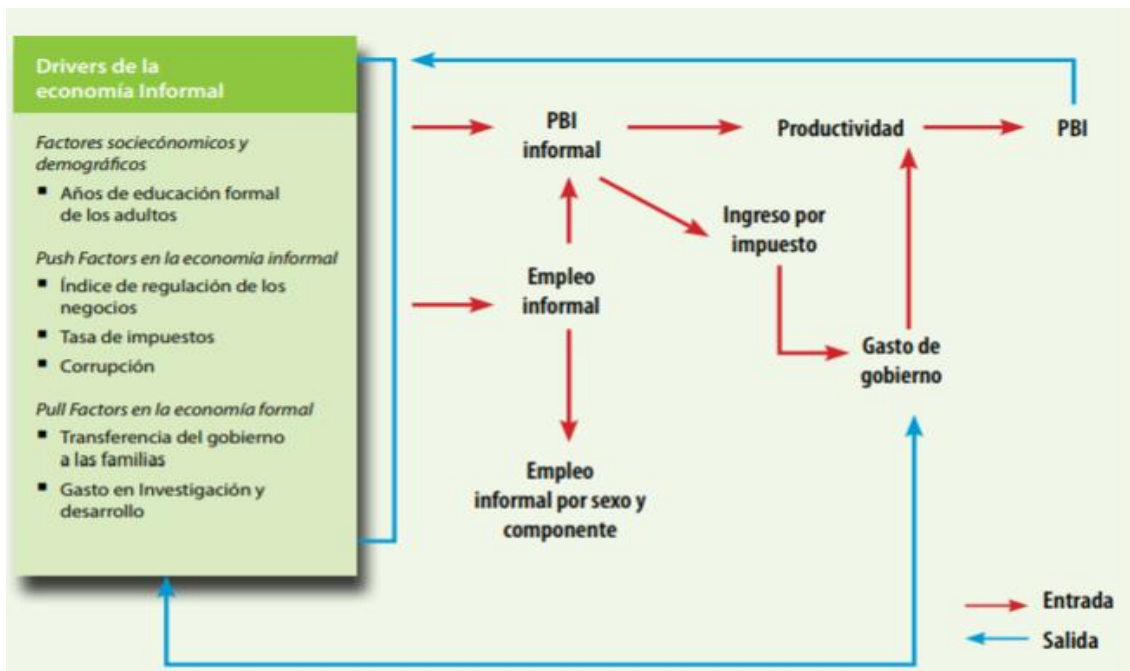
Drivers de la economía Informal

Factores sociecónomicos y demográficos
▪ Años de educación formal de los adultos

Push Factors en la economía informal
▪ Índice de regulación de los negocios
▪ Tasa de impuestos
▪ Corrupción

Pull Factors en la economía formal
▪ Transferencia del gobierno a las familias
▪ Gasto en Investigación y desarrollo

PBI informal

Productividad

PBI

Ingreso por impuesto

Empleo informal

Gasto de gobierno

Empleo informal por sexo y componente

Entrada
Salida